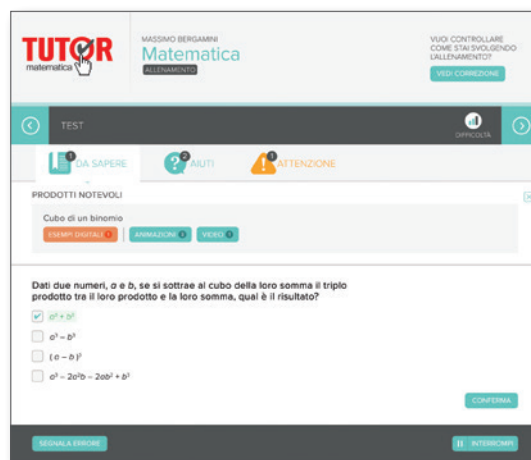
TUTOR matematica

MASSIMO BERGAMINI
Matematica
ALLENAMENTO

VUOI CONTROLLARE COME STAI SVOLGENDO L'ALLENAMENTO?
VEDI CORREZIONE

TEST
DIFFICOLTÀ

1 DA SAPERE
2 AIUTI
1 ATTENZIONE

PRODOTTI NOTEVOLI

Cubo di un binomio
ESEMPI DIGITALI 1
ANIMAZIONE
VIDEO

Dati due numeri, $a$ e $b$, se si sottrae al cubo della loro somma il triplo prodotto tra il loro prodotto e la loro somma, qual è il risultato?

$a^3 + b^3$
$a^3 - b^3$
$(a - b)^3$
$a^3 - 2a^2b - 2ab^2 + b^3$

CONFERMA

SEGNALA ERRORE
INTERROMPI